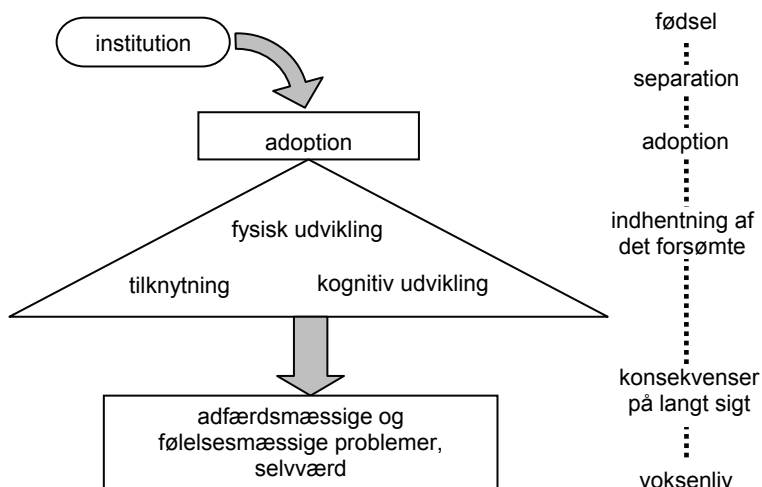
institution

adoption

fysisk udvikling

tilknytning

kognitiv udvikling

adfærdsmæssige og følelsesmæssige problemer, selvværd

fødsel

separation

adoption

indhentning af det forsømte

konsekvenser på langt sigt

voksenliv